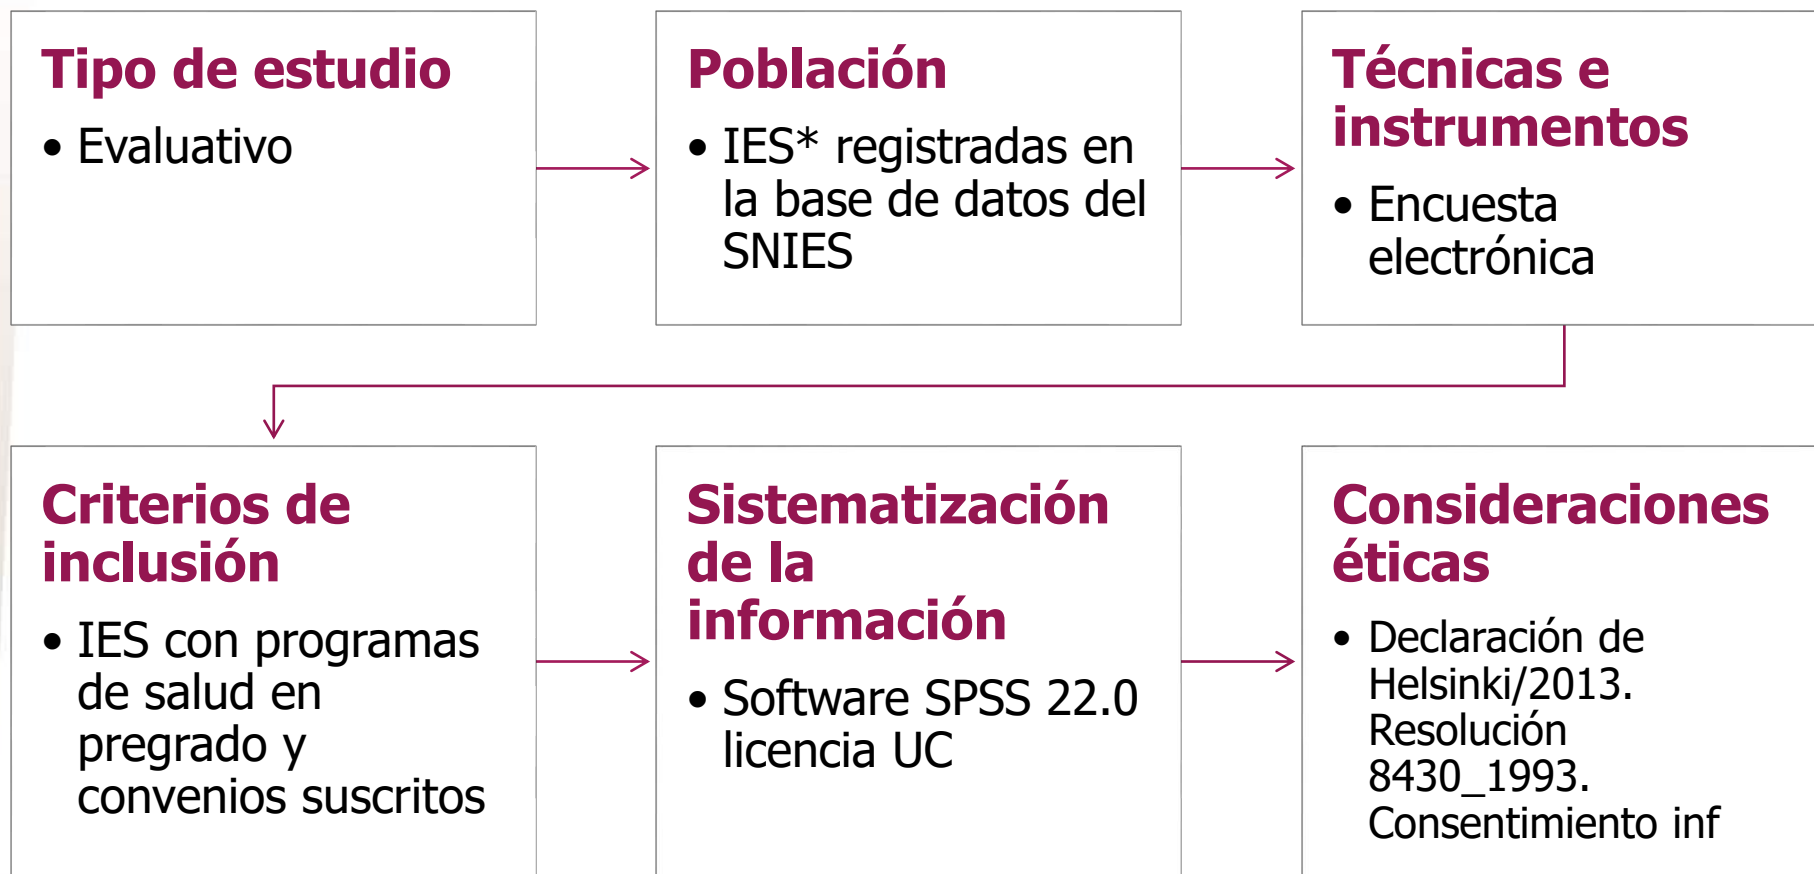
Tipo de estudio

• Evaluativo

Población

• IES* registradas en la base de datos del SNIES

Técnicas e instrumentos

• Encuesta electrónica

Criterios de inclusión

• IES con programas de salud en pregrado y convenios suscritos

Sistematización de la información

• Software SPSS 22.0 licencia UC

Consideraciones éticas

• Declaración de Helsinki/2013. Resolución 8430_1993. Consentimiento inf